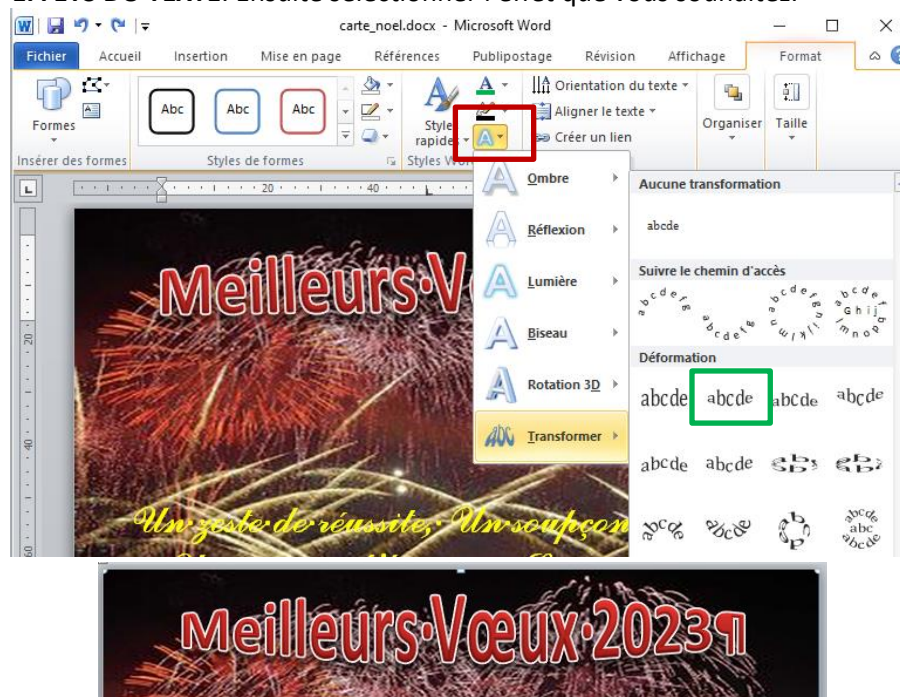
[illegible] Ensuite sélectionner l'effet que vous souhaitez.

carte_noel.docx - Microsoft Word

Fichier Accueil Insertion Mise en page Références Publipostage Révision Affichage Format

Formes

Insérer des formes

Abc Abc Abc

Styles de formes

Styles rapides

Styles W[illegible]

Orientation du texte

Aligner le texte

Créer un lien

Organiser

Taille

20 40

Meilleurs·V

Ombre

Réflexion

Lumière

Biseau

Rotation 3D

Transformer

Aucune transformation

abcde

Suivre le chemin d'accès

abcdefg

abcdefghijklmnop

abcdefghij

Déformation

abcde abcde abcde abcde

abcde abcde

abcde abcde

Un·zeste·de·réussite,·Un·soupçon

Meilleurs·Vœux·2023¶